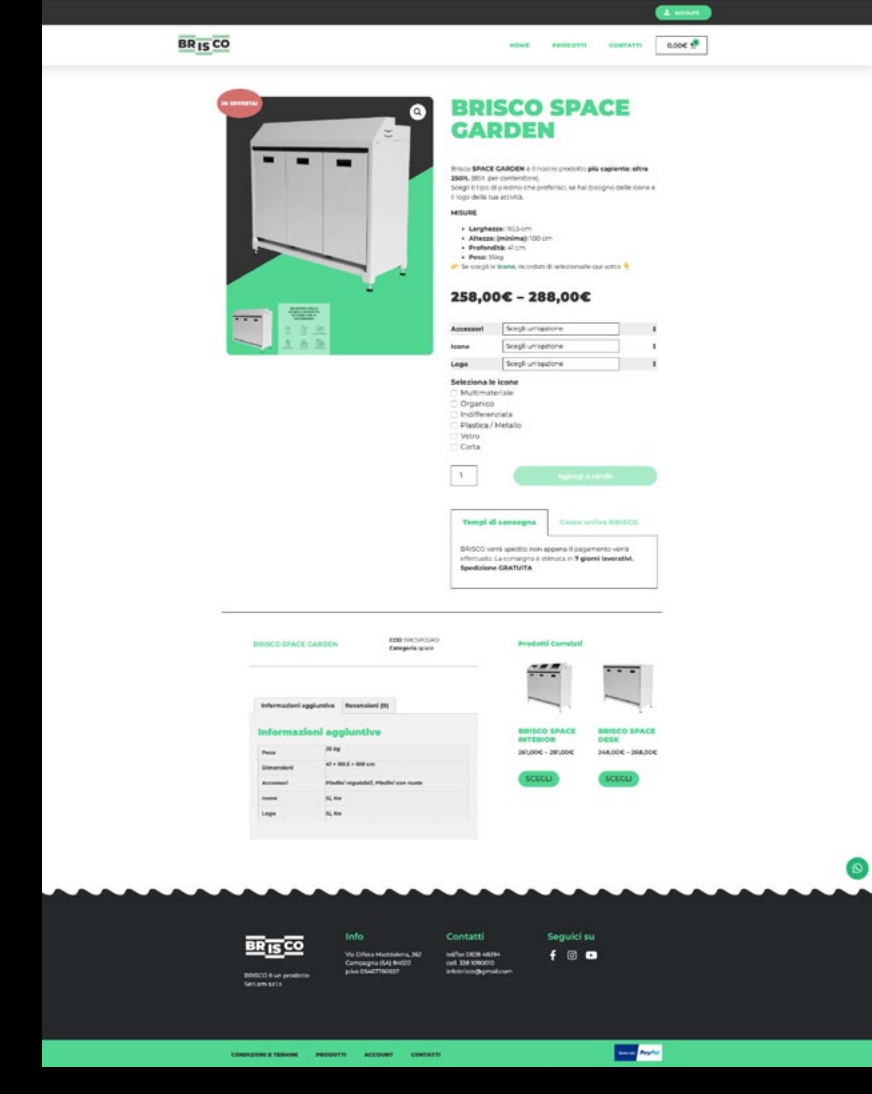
ACCOUNT

BRISCO

HOME PRODOTTI CONTATTI 0,00€

IN OFFERTA!

BRISCO SPACE GARDEN

Brisco SPACE GARDEN è il nostro prodotto più capiente: oltre 250% (85lt. per contenitore).
Scegli il tipo di piedino che preferisci, se hai bisogno delle icone e il logo della tua attività.

MISURE

- Larghezza: 110,5 cm
- Altezza: (minima): 100 cm
- Profondità: 41 cm
- Peso: 35kg

Se scegli le icone, ricordati di selezionarle qui sotto

258,00€ – 288,00€

| Accessori | Scegli un'opzione |
|---|---|
| Icone | Scegli un'opzione |
| Logo | Scegli un'opzione |

Seleziona le icone
Multimateriale
Organico
Indifferenziata
Plastica / Metallo
Vetro
Carta

1

Aggiungi al carrello

Tempi di consegna | Come arriva BRISCO

BRISCO verrà spedito non appena il pagamento verrà effettuato. La consegna è stimata in 7 giorni lavorativi. Spedizione GRATUITA

BRISCO SPACE GARDEN

COD: BRCSPGARD
Categoria: space

Prodotti Correlati

Informazioni aggiuntive | Recensioni (0)

Informazioni aggiuntive

| Peso | 35 kg |
|---|---|
| Dimensioni | 41 × 110,5 × 100 cm |
| Accessori | Piedini regolabili, Piedini con ruote |
| Icone | Sì, No |
| Logo | Sì, No |

BRISCO SPACE INTERIOR
261,00€ – 281,00€
SCEGLI

BRISCO SPACE DESK
248,00€ – 268,00€
SCEGLI

BRISCO

BRISCO è un prodotto Sercam s.r.l.

Info
Via Difesa Maddalena, 362
Campagna (SA) 84022
p.iva 05487760657

Contatti
tel/fax 0828 48294
cell. 338 1090010
info@brisco@gmail.com

Seguici su

CONDIZIONI E TERMINI PRODOTTI ACCOUNT CONTATTI

PayPal